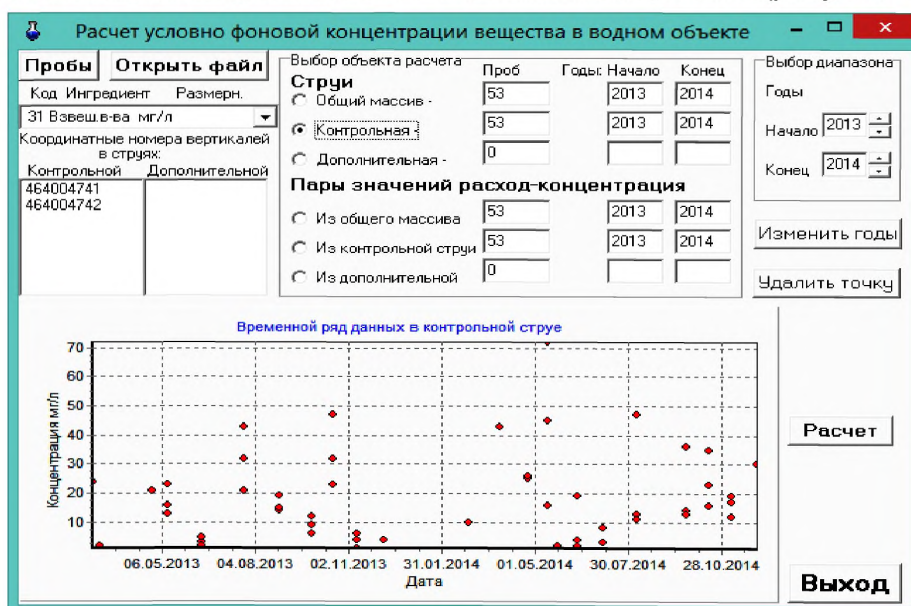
Расчет условно фоновой концентрации вещества в водном объекте

Пробы
Открыть файл
Код Ингредиент Размерн.
31 Взвеш.в-ва мг/л
Координатные номера вертикалей в струях:
Контрольной
Дополнительной
464004741
464004742

Выбор объекта расчета
Струи
Проб
Годы: Начало
Конец
Общий массив -
53
2013
2014
Контрольная -
53
2013
2014
Дополнительная -
0
Пары значений расход-концентрация
Из общего массива
53
2013
2014
Из контрольной струи
53
2013
2014
Из дополнительной
0

Выбор диапазона
Годы
Начало 2013
Конец 2014
Изменить годы
Удалить точку

Временной ряд данных в контрольной струе
Концентрация мг/л
70
60
50
40
30
20
10
06.05.2013
04.08.2013
02.11.2013
31.01.2014
01.05.2014
30.07.2014
28.10.2014
Дата

Расчет
Выход